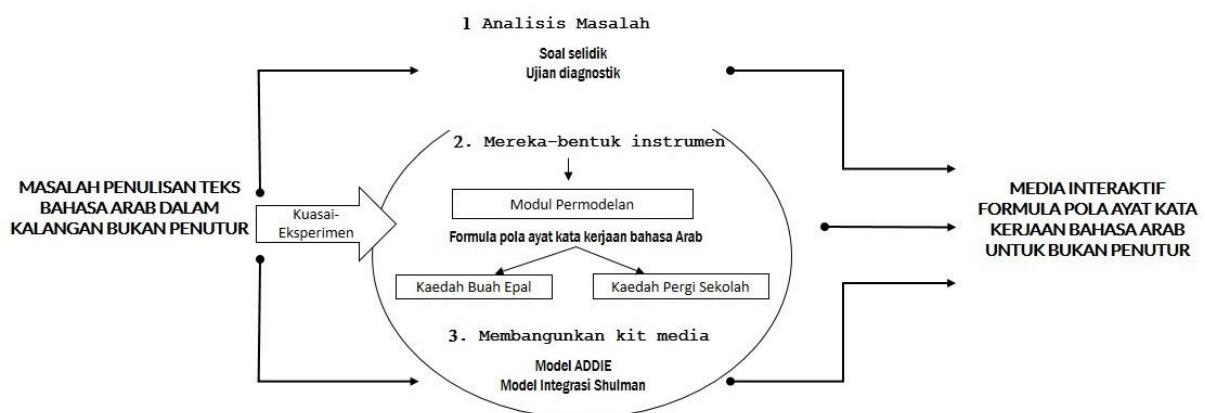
1 Analisis Masalah

Soal selidik
Ujian diagnostik

2. Mereka-bentuk instrumen

Modul Permodelan

Formula pola ayat kata kerjaan bahasa Arab

Kaedah Buah Epal

Kaedah Pergi Sekolah

3. Membangunkan kit media

Model ADDIE
Model Integrasi Shulman

MASALAH PENULISAN TEKS BAHASA ARAB DALAM KALANGAN BUKAN PENUTUR

Kuasai-Eksperimen

MEDIA INTERAKTIF FORMULA POLA AYAT KATA KERJAAN BAHASA ARAB UNTUK BUKAN PENUTUR